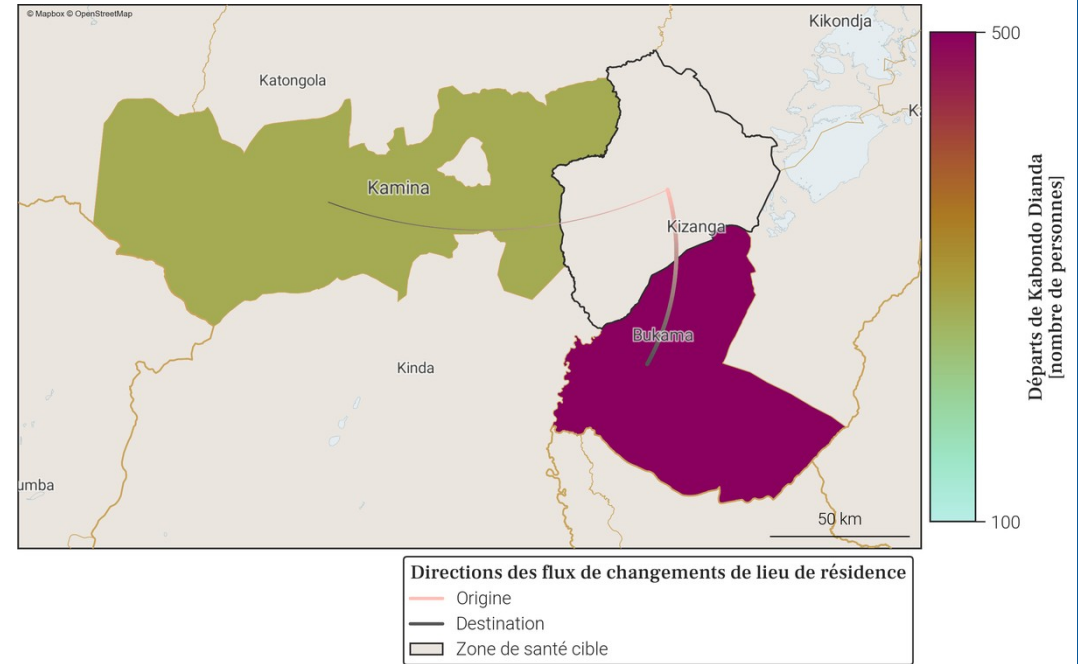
© Mapbox © OpenStreetMap

Kikondja

K

Katongola

Kamina

Kizanga

Bukama

Kinda

umba

50 km

500

Départs de Kabondo Dianda [nombre de personnes]

100

Directions des flux de changements de lieu de résidence
Origine
Destination
Zone de santé cible